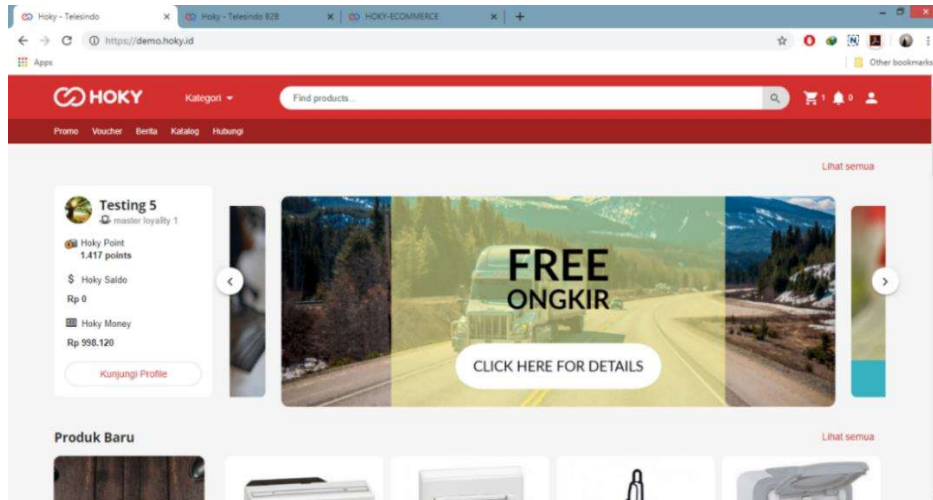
Hoky - Telesindo × Hoky - Telesindo B2B × HOKY-ECOMMERCE × +

https://demo.hoky.id

Apps

Other bookmarks

HOKY Kategori

Find products...

1 0

Promo Voucher Berita Katalog Hubungi

Lihat semua

Testing 5
master loyality 1

Hoky Point
1.417 points

$ Hoky Saldo
Rp 0

Hoky Money
Rp 998.120

Kunjungi Profile

FREE
ONGKIR

CLICK HERE FOR DETAILS

Produk Baru

Lihat semua